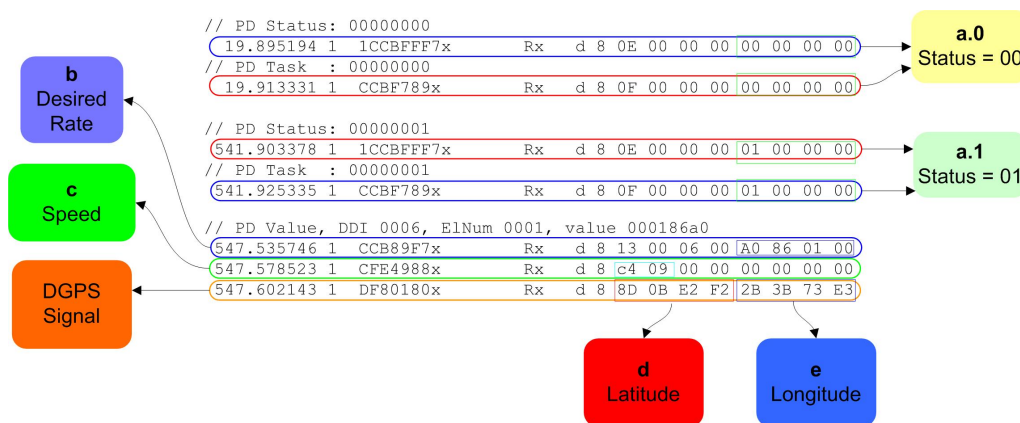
// PD Status: 00000000
19.895194 1 1CCBFFF7x Rx d 8 0E 00 00 00 00 00 00 00
// PD Task : 00000000
19.913331 1 CCBF789x Rx d 8 0F 00 00 00 00 00 00 00

a.0
Status = 00

b
Desired
Rate

// PD Status: 00000001
541.903378 1 1CCBFFF7x Rx d 8 0E 00 00 00 01 00 00 00
// PD Task : 00000001
541.925335 1 CCBF789x Rx d 8 0F 00 00 00 01 00 00 00

a.1
Status = 01

c
Speed

// PD Value, DDI 0006, ElNum 0001, value 000186a0
547.535746 1 CCB89F7x Rx d 8 13 00 06 00 A0 86 01 00
547.578523 1 CFE4988x Rx d 8 c4 09 00 00 00 00 00 00
547.602143 1 DF80180x Rx d 8 8D 0B E2 F2 2B 3B 73 E3

DGPS
Signal

d
Latitude

e
Longitude